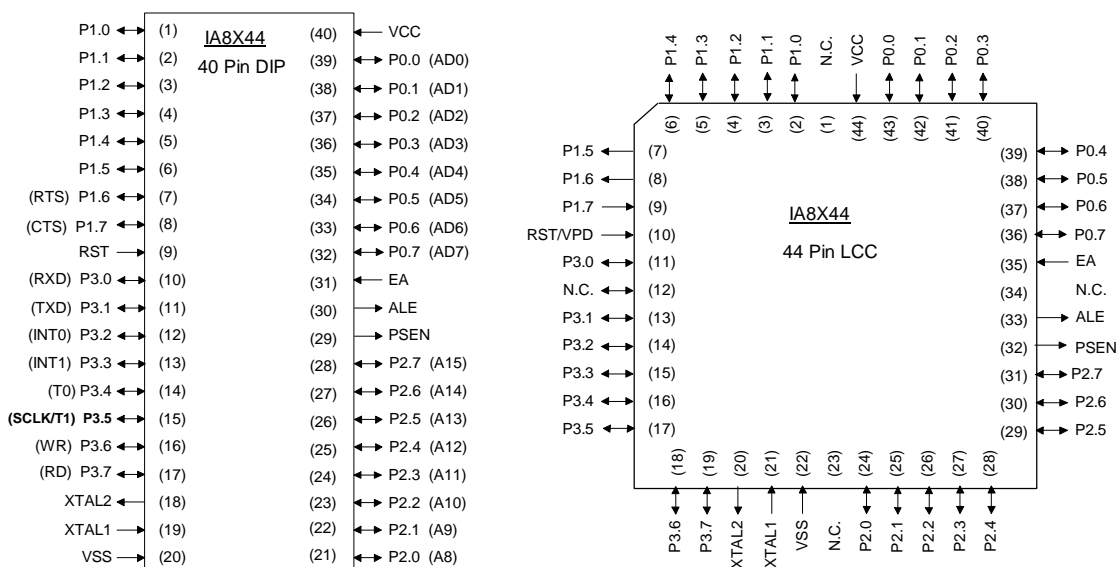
IA8X44
40 Pin DIP

P1.0 (1)
P1.1 (2)
P1.2 (3)
P1.3 (4)
P1.4 (5)
P1.5 (6)
(RTS) P1.6 (7)
(CTS) P1.7 (8)
RST (9)
(RXD) P3.0 (10)
(TXD) P3.1 (11)
(INT0) P3.2 (12)
(INT1) P3.3 (13)
(T0) P3.4 (14)
**(SCLK/T1) P3.5** (15)
(WR) P3.6 (16)
(RD) P3.7 (17)
XTAL2 (18)
XTAL1 (19)
VSS (20)

(40) VCC
(39) P0.0 (AD0)
(38) P0.1 (AD1)
(37) P0.2 (AD2)
(36) P0.3 (AD3)
(35) P0.4 (AD4)
(34) P0.5 (AD5)
(33) P0.6 (AD6)
(32) P0.7 (AD7)
(31) EA
(30) ALE
(29) PSEN
(28) P2.7 (A15)
(27) P2.6 (A14)
(26) P2.5 (A13)
(25) P2.4 (A12)
(24) P2.3 (A11)
(23) P2.2 (A10)
(22) P2.1 (A9)
(21) P2.0 (A8)

P1.4 P1.3 P1.2 P1.1 P1.0 N.C. VCC P0.0 P0.1 P0.2 P0.3
(6) (5) (4) (3) (2) (1) (44) (43) (42) (41) (40)

P1.5 (7)
P1.6 (8)
P1.7 (9)
RST/VPD (10)
P3.0 (11)
N.C. (12)
P3.1 (13)
P3.2 (14)
P3.3 (15)
P3.4 (16)
P3.5 (17)

IA8X44
44 Pin LCC

(39) P0.4
(38) P0.5
(37) P0.6
(36) P0.7
(35) EA
(34) N.C.
(33) ALE
(32) PSEN
(31) P2.7
(30) P2.6
(29) P2.5

(18) (19) (20) (21) (22) (23) (24) (25) (26) (27) (28)
P3.6 P3.7 XTAL2 XTAL1 VSS N.C. P2.0 P2.1 P2.2 P2.3 P2.4